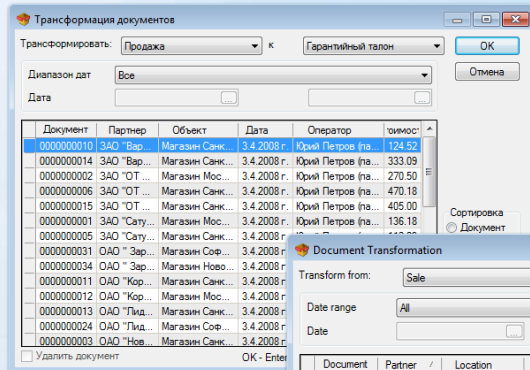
Трансформация документов

Трансформировать: Продажа к Гарантийный талон

OK

Отмена

Диапазон дат Все

Дата ...

| Документ | Партнер | Объект | Дата | Оператор | оимост |
|---|---|---|---|---|---|
| 0000000010 | ЗАО "Вар... | Магазин Санк... | 3.4.2008 г. | Юрий Петров (ла... | 124.52 |
| 0000000014 | ЗАО "Вар... | Магазин Санк... | 3.4.2008 г. | Юрий Петров (ла... | 333.09 |
| 0000000002 | ЗАО "ОТ ... | Магазин Мос... | 3.4.2008 г. | Юрий Петров (ла... | 270.50 |
| 0000000006 | ЗАО "ОТ ... | Магазин Санк... | 3.4.2008 г. | Юрий Петров (ла... | 470.18 |
| 0000000015 | ЗАО "ОТ ... | Магазин Мос... | 3.4.2008 г. | Юрий Петров (ла... | 405.00 |
| 0000000001 | ЗАО "Сату... | Магазин Мос... | 3.4.2008 г. | Юрий Петров (ла... | 136.18 |
| 0000000005 | ЗАО "Сату... | Магазин Санк... | 3.4.2008 г. | Юрий Петров (ла... | |
| 0000000031 | ОАО " Зар... | Магазин Соф... | 3.4.2008 г. | | |
| 0000000034 | ОАО " Зар... | Магазин Ново... | 3.4.2008 г. | | |
| 0000000011 | ОАО "Кор... | Магазин Санк... | 3.4.2008 г. | | |
| 0000000012 | ОАО "Кор... | Магазин Мос... | 3.4.2008 г. | | |
| 0000000013 | ОАО "Лид... | Магазин Санк... | 3.4.2008 г. | | |
| 0000000024 | ОАО "Лид... | Магазин Соф... | 3.4.2008 г. | | |
| 0000000003 | ОАО "Нов... | Магазин Санк... | 3.4.2008 г. | | |

Сортировка
Документ

Удалить документ

OK - Enter

Document Transformation

Transform from: Sale

Date range All

Date ...

| Document | Partner | Location |
|---|---|---|